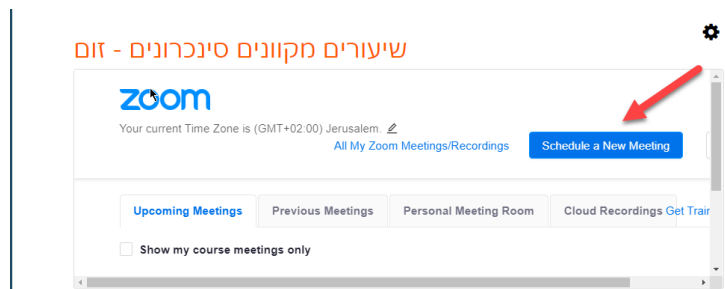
שיעורים מקוונים סינכרונים - זום

zoom

Your current Time Zone is (GMT+02:00) Jerusalem.

All My Zoom Meetings/Recordings

Schedule a New Meeting

Upcoming Meetings | Previous Meetings | Personal Meeting Room | Cloud Recordings | Get Trai

Show my course meetings only